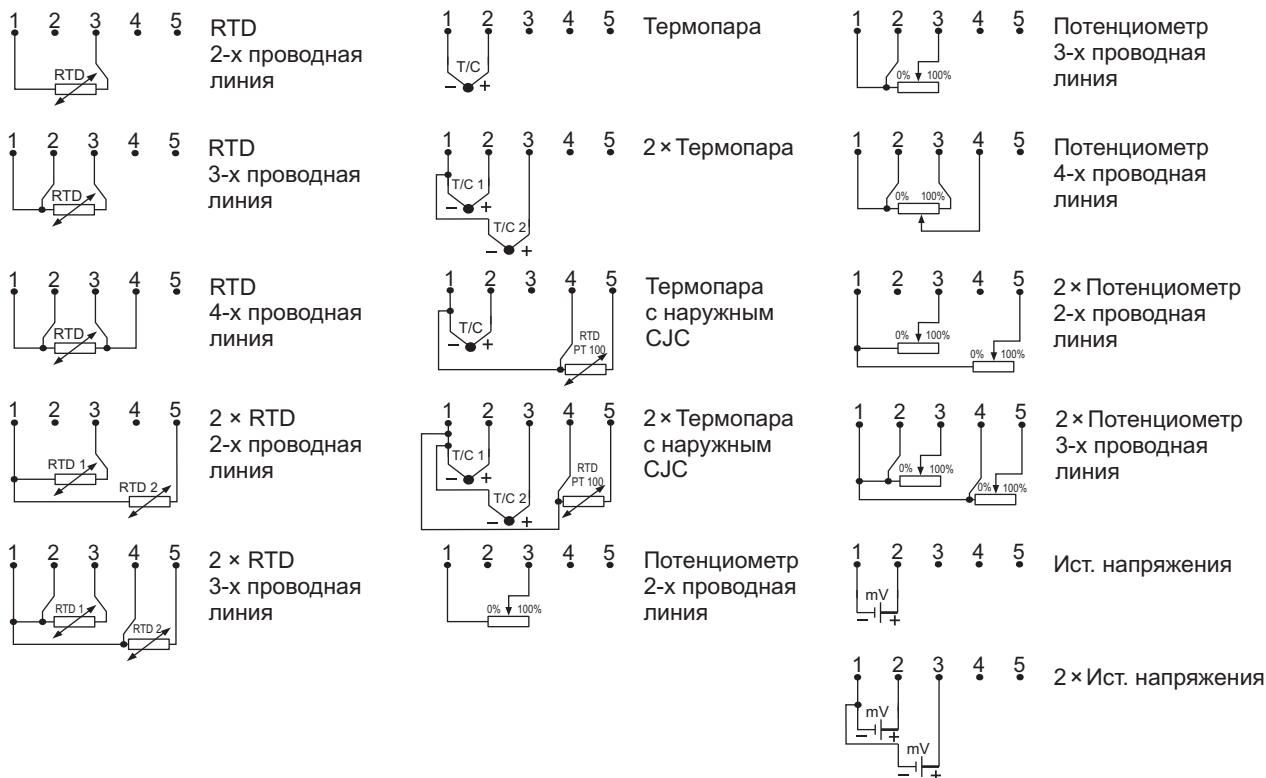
1 2 3 4 5
RTD
RTD 2-х проводная линия

1 2 3 4 5
RTD
RTD 3-х проводная линия

1 2 3 4 5
RTD
RTD 4-х проводная линия

1 2 3 4 5
RTD 1
RTD 2
2 × RTD 2-х проводная линия

1 2 3 4 5
RTD 1
RTD 2
2 × RTD 3-х проводная линия

1 2 3 4 5
T/C
– +
Термопара

1 2 3 4 5
T/C 1
– +
T/C 2
– +
2 × Термопара

1 2 3 4 5
T/C
– +
RTD PT 100
Термопара с наружным CJC

1 2 3 4 5
T/C 1
– +
T/C 2
– +
RTD PT 100
2 × Термопара с наружным CJC

1 2 3 4 5
0% 100%
Потенциометр 2-х проводная линия

1 2 3 4 5
0% 100%
Потенциометр 3-х проводная линия

1 2 3 4 5
0% 100%
Потенциометр 4-х проводная линия

1 2 3 4 5
0% 100%
0% 100%
2 × Потенциометр 2-х проводная линия

1 2 3 4 5
0% 100%
0% 100%
2 × Потенциометр 3-х проводная линия

1 2 3 4 5
mV
– +
Ист. напряжения

1 2 3 4 5
mV
– +
mV
– +
2 × Ист. напряжения